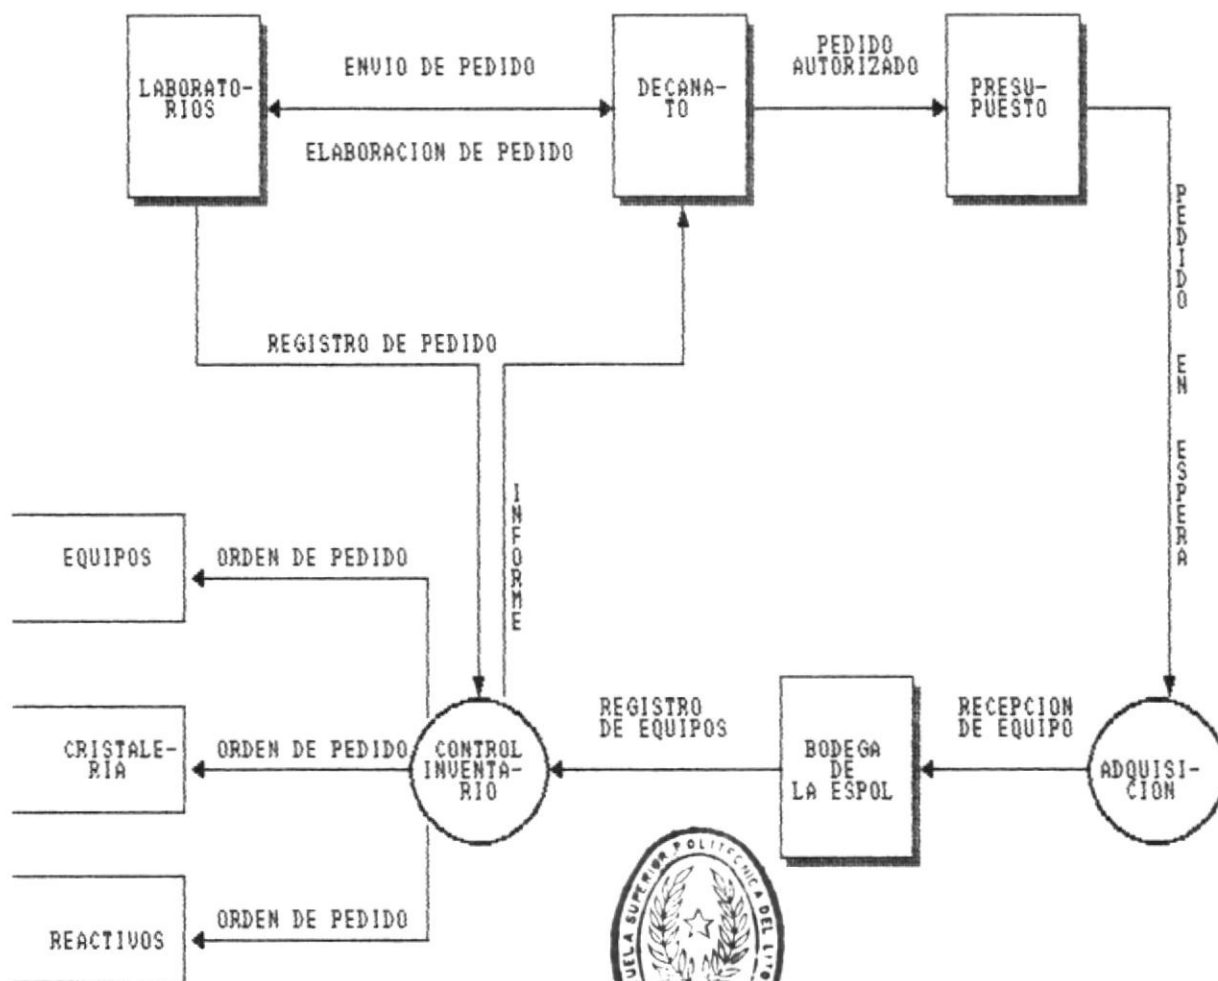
LABORATORIOS

ENVIO DE PEDIDO

ELABORACION DE PEDIDO

DECANATO

PEDIDO AUTORIZADO

PRESUPUESTO

PEDIDO EN ESPERA

REGISTRO DE PEDIDO

INFORME

EQUIPOS

ORDEN DE PEDIDO

CRISTALERIA

ORDEN DE PEDIDO

CONTROL INVENTARIO

REGISTRO DE EQUIPOS

BODEGA DE LA ESPOL

RECEPCION DE EQUIPO

ADQUISICION

REACTIVOS

ORDEN DE PEDIDO

UELA SUPERIOR POLITECNICA DEL LIT